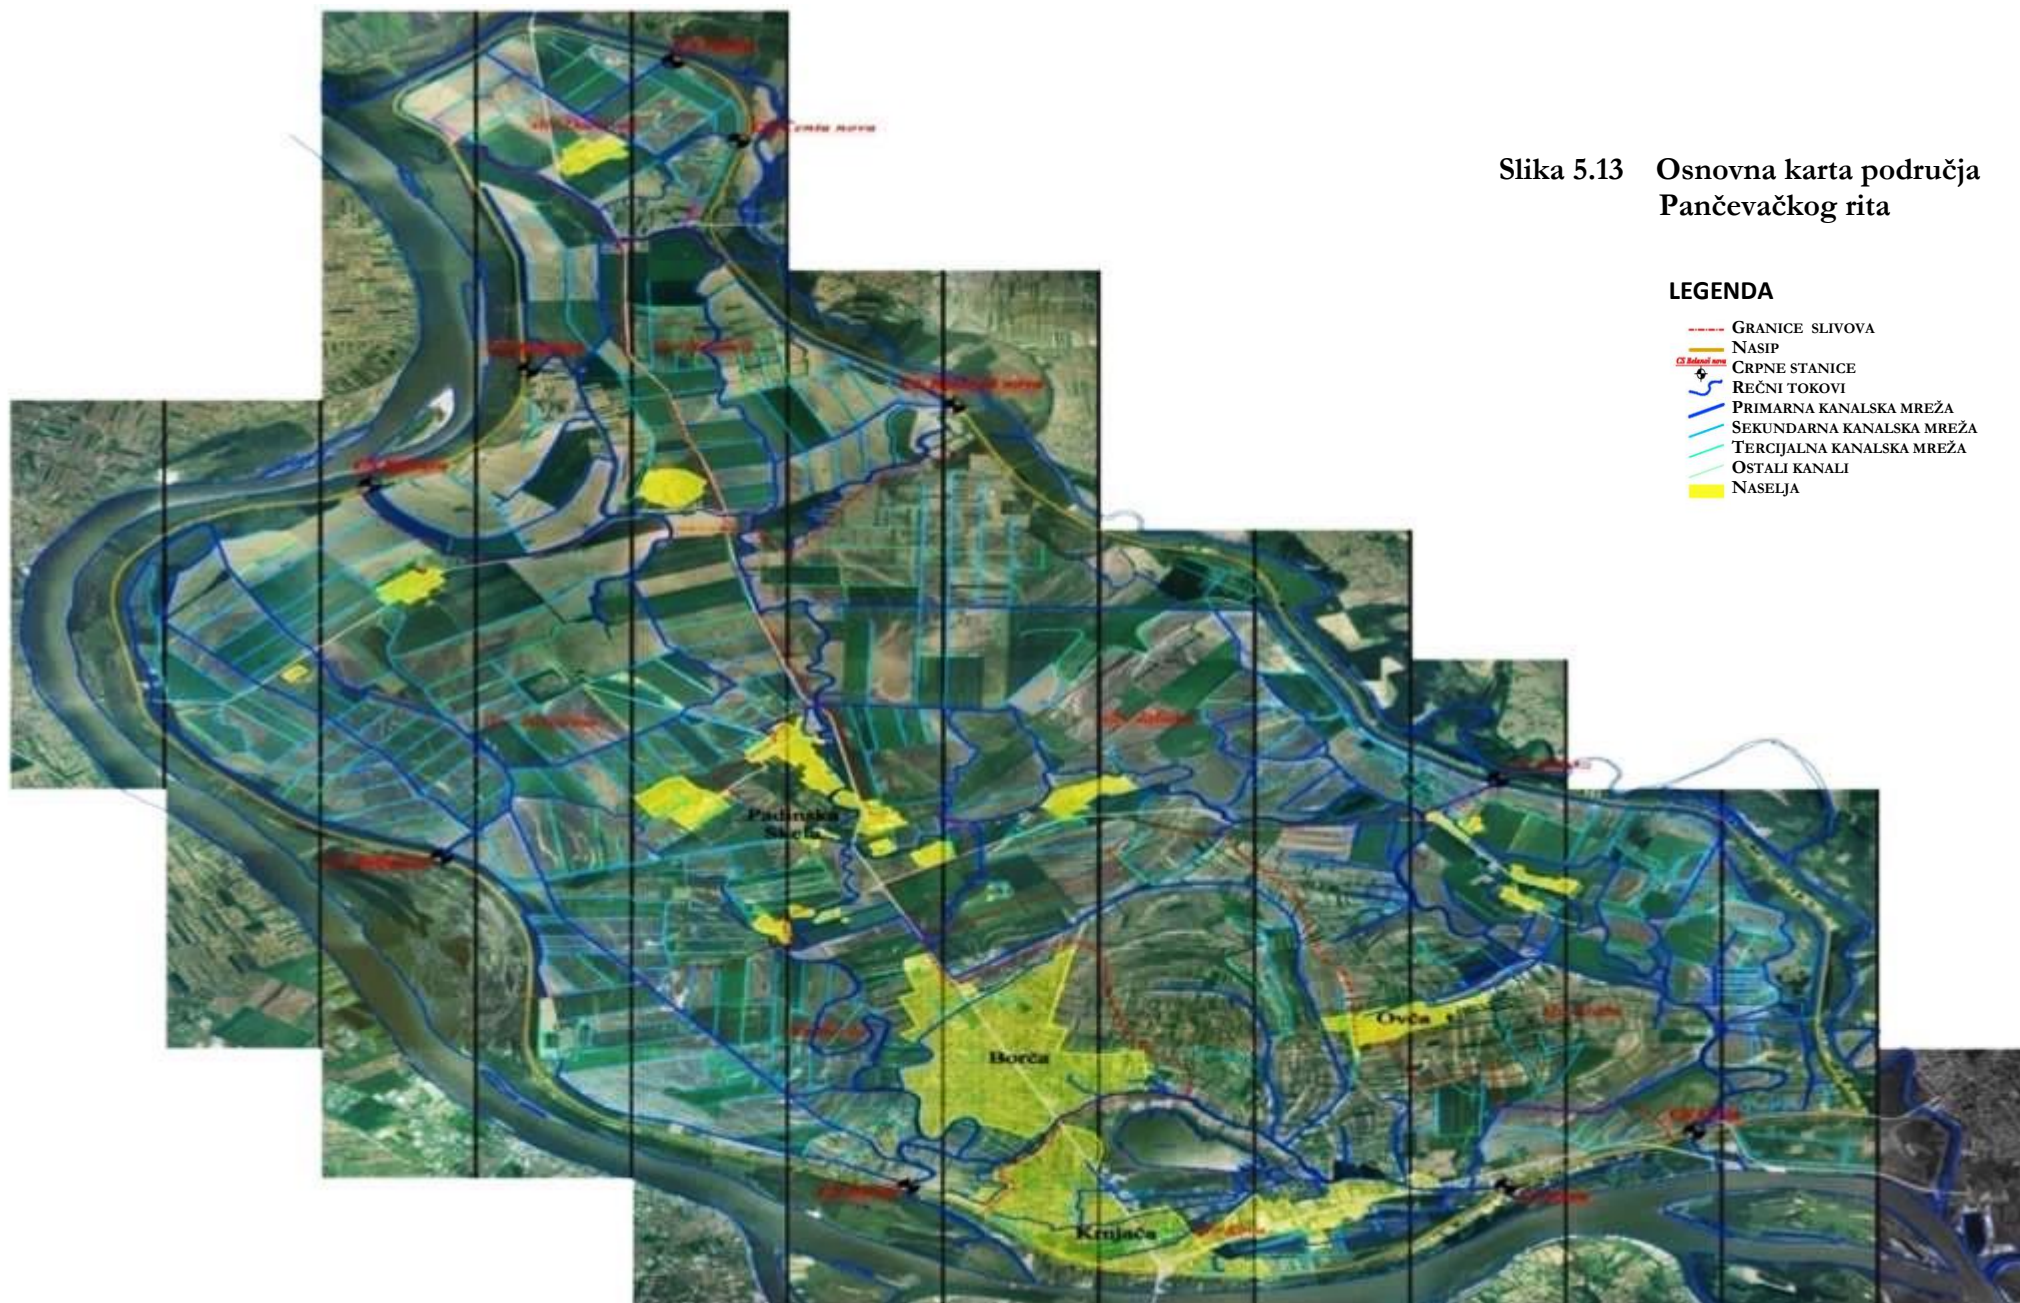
Slika 5.13 Osnovna karta područja Pančevačkog rita

LEGENDA

GRANICE SLIVOVA
NASIP
CS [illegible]
CRPNE STANICE
REČNI TOKOVI
PRIMARNA KANALSKA MREŽA
SEKUNDARNA KANALSKA MREŽA
TERCIJALNA KANALSKA MREŽA
OSTALI KANALI
NASELJA

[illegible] Zrnja nova

Padinska Skela

Borča

Ovča

Krnjača